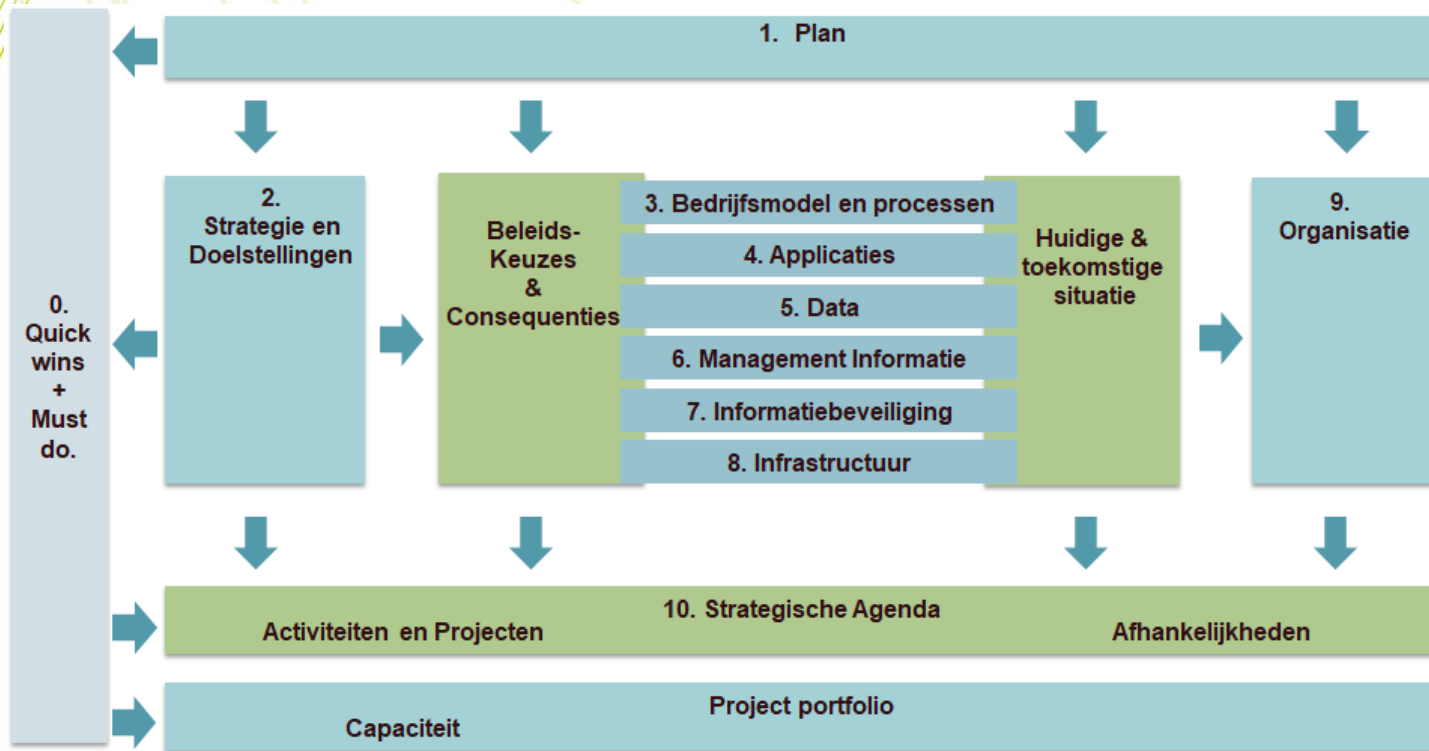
1. Plan

0. Quick wins + Must do.

2. Strategie en Doelstellingen

Beleids-Keuzes & Consequenties

3. Bedrijfsmodel en processen

4. Applicaties

5. Data

6. Management Informatie

7. Informatiebeveiliging

8. Infrastructuur

Huidige & toekomstige situatie

9. Organisatie

10. Strategische Agenda

Activiteiten en Projecten

Afhankelijkheden

Project portfolio

Capaciteit